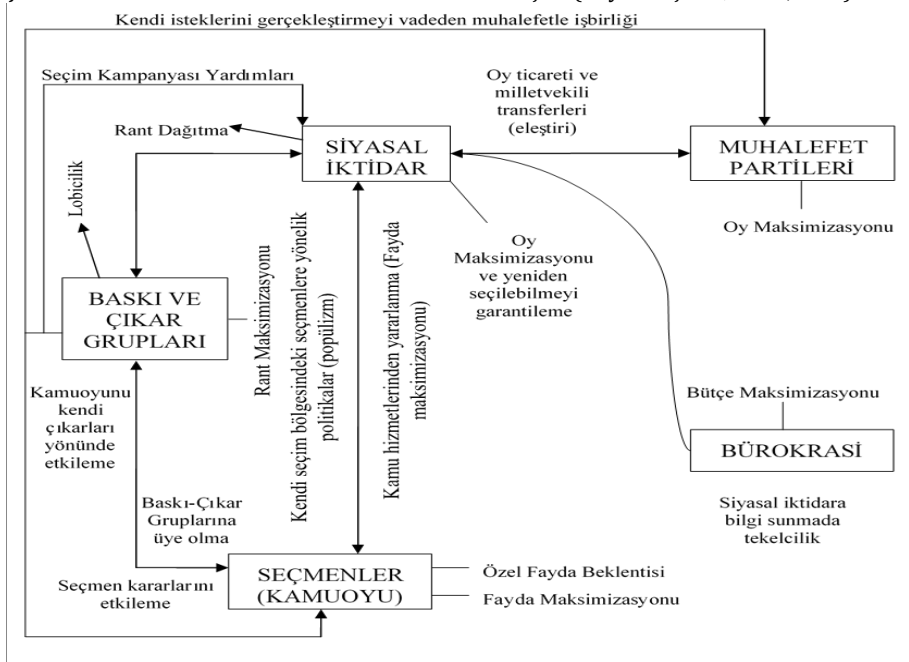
Kendi isteklerini gerçekleştirmeyi vadeden muhalefetle işbirliği

Seçim Kampanyası Yardımları

Rant Dağıtma

SİYASAL İKTİDAR

Oy ticareti ve milletvekili transferleri (eleştiri)

MUHALEFET PARTİLERİ

Oy Maksimizasyonu

Lobicilik

Oy Maksimizasyonu ve yeniden seçilebilmeyi garantileme

BASKI VE ÇIKAR GRUPLARI

Rant Maksimizasyonu

Kendi seçim bölgesindeki seçmenlere yönelik politikalar (popülizm)

Kamu hizmetlerinden yararlanma (Fayda maksimizasyonu)

Kamuoyunu kendi çıkarları yönünde etkileme

Bütçe Maksimizasyonu

BÜROKRASİ

Siyasal iktidara bilgi sunmada tekelcilik

Baskı-Çıkar Gruplarına üye olma

SEÇMENLER (KAMUOYU)

Seçmen kararlarını etkileme

Özel Fayda Beklentisi

Fayda Maksimizasyonu